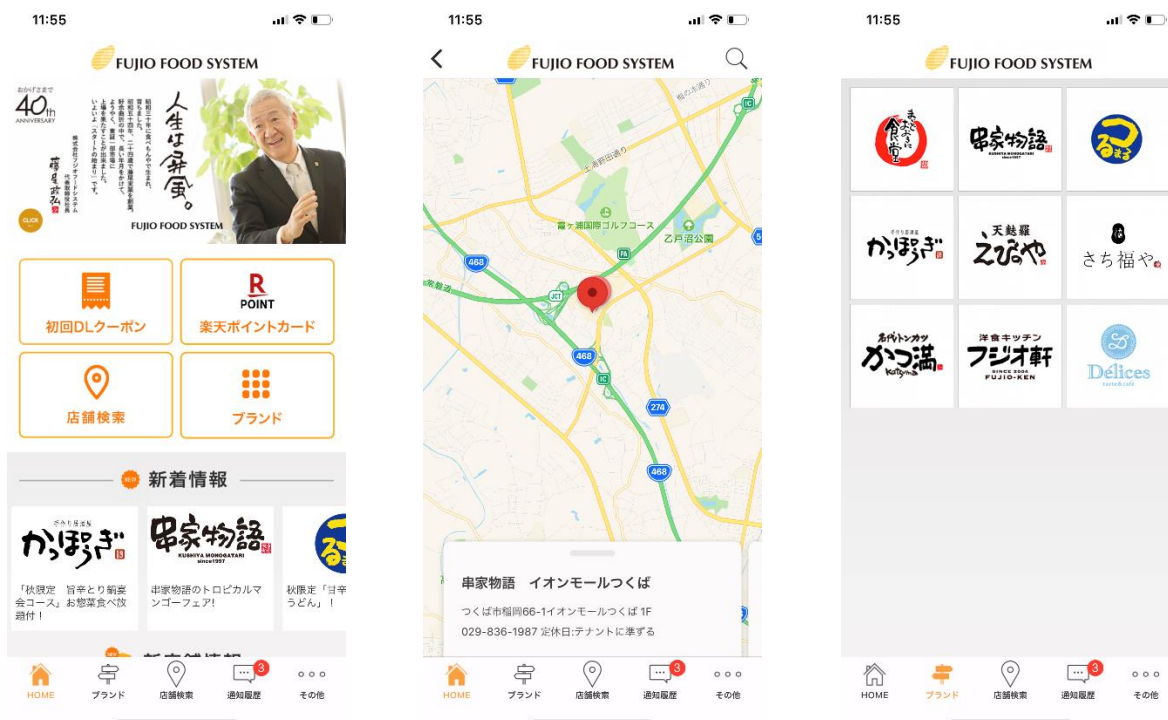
11:55

FUJIO FOOD SYSTEM

おかげさまで 40th ANNIVERSARY

人生は希望。

昭和三十年に食べもんやで生まれ、昭和五十四年、二十四歳で藤尾商店を創業。野菜問屋の中で、長い年月をかけて、上場を果たすことが出来ました。いよいよ、スタートの始まりです。

株式会社フジオフードシステム 代表取締役社長 藤尾政弘

CLICK

FUJIO FOOD SYSTEM

初回DLクーポン

R POINT
楽天ポイントカード

店舗検索

ブランド

新着情報

かっぽうぎ

串家物語 KUSHIYA MONOGATARI since1997

「秋限定　旨辛とり鍋宴会コース」お惣菜食べ放題付！

串家物語のトロピカルマンゴーフェア！

秋限定「旨辛うどん」！

HOME　ブランド　店舗検索　3 通知履歴　その他

11:55

FUJIO FOOD SYSTEM

霞ヶ浦国際ゴルフコース

乙戸沼公園

468

468

274

468

串家物語　イオンモールつくば

つくば市稲岡66-1イオンモールつくば 1F

029-836-1987 定休日:テナントに準ずる

HOME　ブランド　店舗検索　3 通知履歴　その他

11:55

FUJIO FOOD SYSTEM

まいどおおきに食堂

串家物語

つるまる

かっぽうぎ

天麩羅 えびのや

さち福や

名代トンカツ かつ満 Katsuma

洋食キッチン フジオ軒 SINCE 2004 FUJIO-KEN

Délices tarte&café

HOME　ブランド　店舗検索　3 通知履歴　その他